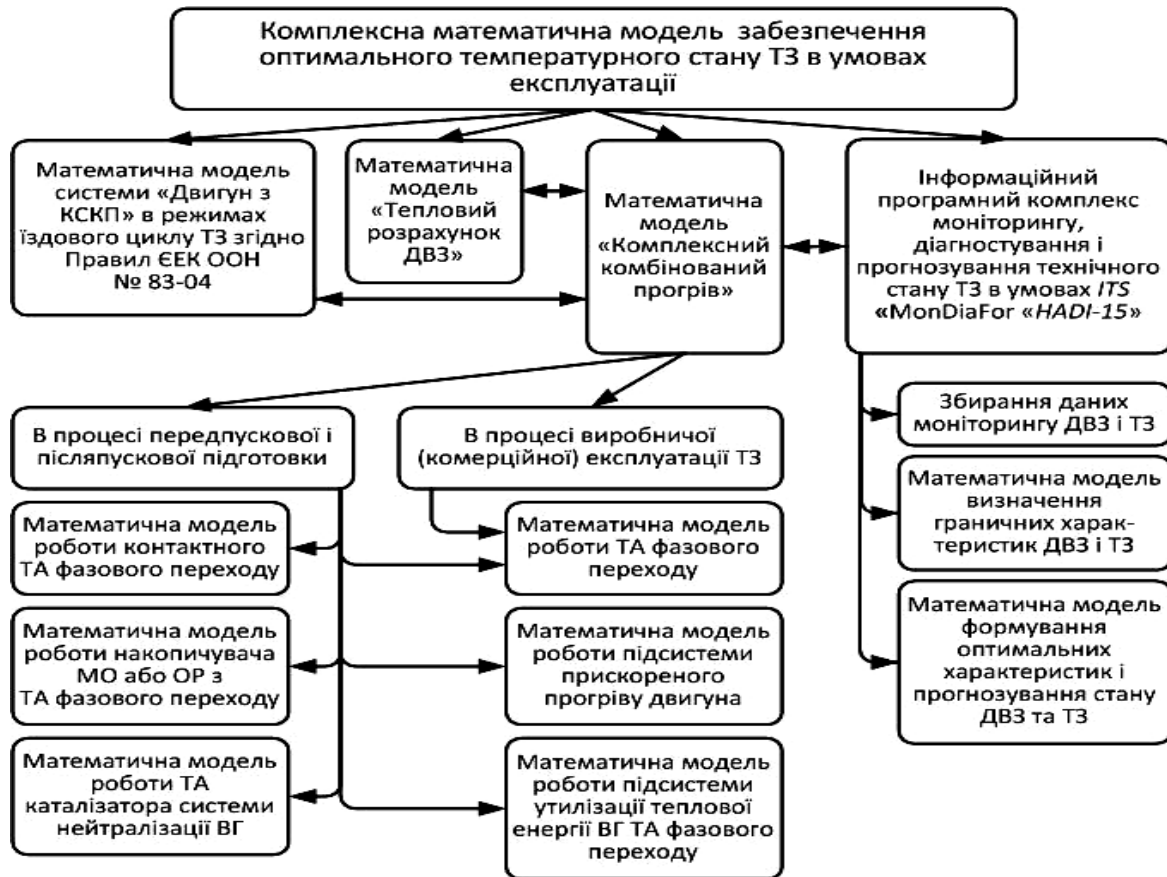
Комплексна математична модель забезпечення оптимального температурного стану ТЗ в умовах експлуатації

Математична модель системи «Двигун з КСКП» в режимах їздового циклу ТЗ згідно Правил ЄЕК ООН № 83-04

Математична модель «Тепловий розрахунок ДВЗ»

Математична модель «Комплексний комбінований прогрів»

Інформаційний програмний комплекс моніторингу, діагностування і прогнозування технічного стану ТЗ в умовах *ITS* «MonDiaFor «*HADI-15*»

Збирання даних моніторингу ДВЗ і ТЗ

Математична модель визначення граничних характеристик ДВЗ і ТЗ

Математична модель формування оптимальних характеристик і прогнозування стану ДВЗ та ТЗ

В процесі передпускової і післяпускової підготовки

В процесі виробничої (комерційної) експлуатації ТЗ

Математична модель роботи контактного ТА фазового переходу

Математична модель роботи накопичувача МО або ОР з ТА фазового переходу

Математична модель роботи ТА каталізатора системи нейтралізації ВГ

Математична модель роботи ТА фазового переходу

Математична модель роботи підсистеми прискореного прогріву двигуна

Математична модель роботи підсистеми утилізації теплової енергії ВГ ТА фазового переходу